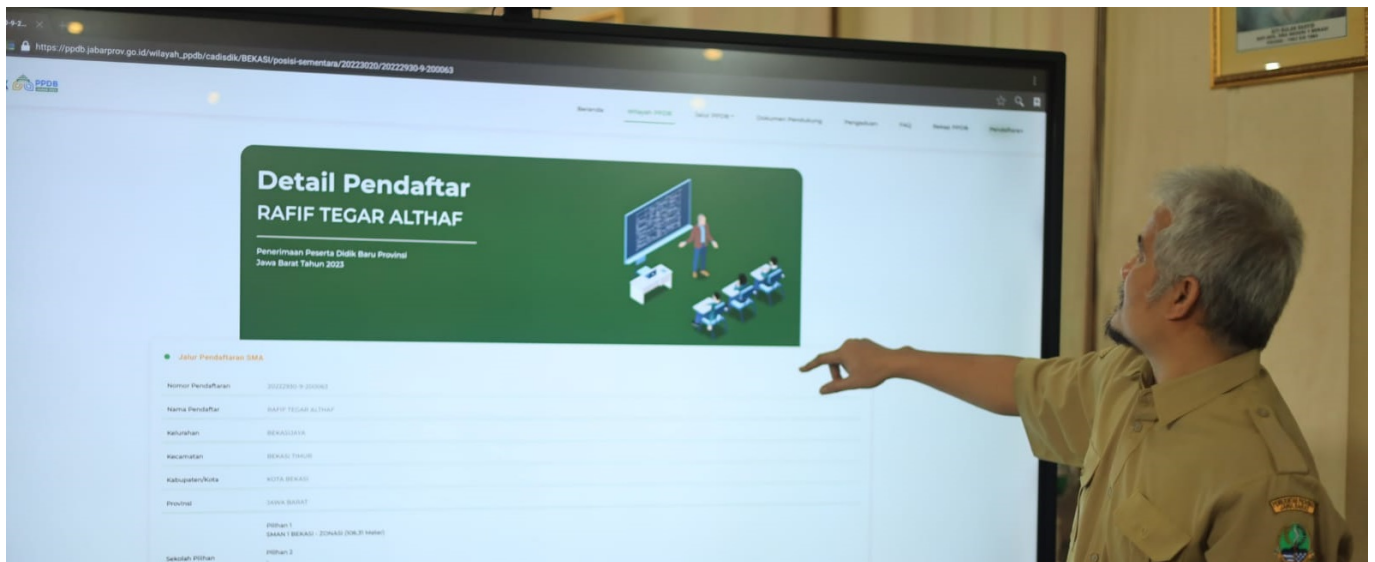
https://ppdb.jabarprov.go.id/wilayah_ppdb/cadisdik/BEKASI/posisi-sementara/20223020/20222930-9-200063

PPDB

Beranda Wilayah PPDB Info PPDB Dokumen Pendukung Pengaduan FAQ Rekap PPDB Pendaftaran

Detail Pendaftar
RAFIF TEGAR ALTHAF

Penerimaan Peserta Didik Baru Provinsi Jawa Barat Tahun 2023

Jalur Pendaftaran SMA

| | |
|---|---|
| Nomor Pendaftaran | 20222930-9-200063 |
| Nama Pendaftar | RAFIF TEGAR ALTHAF |
| Kelurahan | BEKASIJAYA |
| Kecamatan | BEKASI TIMUR |
| Kabupaten/Kota | KOTA BEKASI |
| Provinsi | JAWA BARAT |
| Sekolah Pilihan | Pilihan 1 SMAN 1 BEKASI - ZONASI ([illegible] Meter) Pilihan 2 |